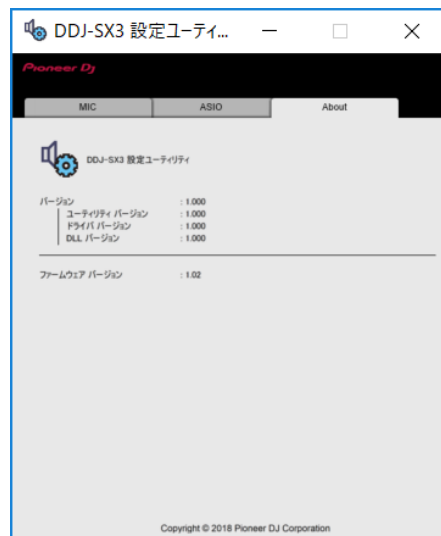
DDJ-SX3 設定ユーティ...

Pioneer DJ

MIC
ASIO
About

DDJ-SX3 設定ユーティリティ

バージョン : 1.000
ユーティリティ バージョン : 1.000
ドライバ バージョン : 1.000
DLL バージョン : 1.000

ファームウェア バージョン : 1.02

Copyright © 2018 Pioneer DJ Corporation